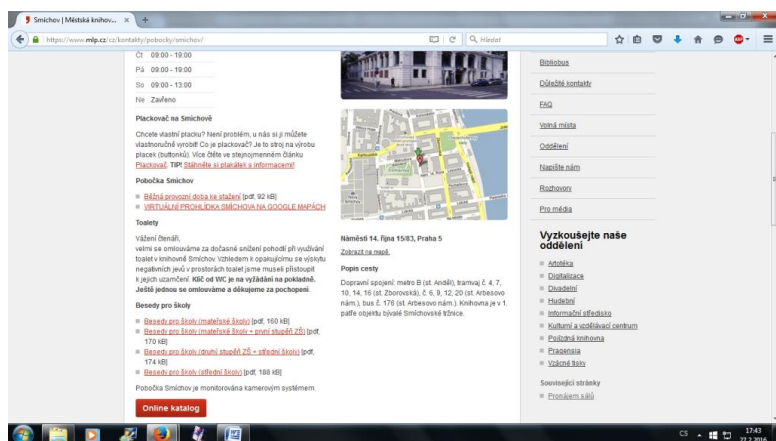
Smíchov | Městská knihov... ×  +

https://www.mlp.cz/cz/kontakty/pobocky/smichov/

Hledat

Čt 09:00 - 19:00
Pá 09:00 - 19:00
So 09:00 - 13:00
Ne Zavřeno

Plackovač na Smíchově

Chcete vlastní placku? Není problém, u nás si ji můžete vlastnoručně vyrobit! Co je plackovač? Je to stroj na výrobu placek (buttonků). Více čtěte ve stejnojmenném článku Plackovač. TIP! Stáhněte si plakátek s informacemi!

Pobočka Smíchov

Běžná provozní doba ke stažení [pdf, 92 kB]
VIRTUÁLNÍ PROHLÍDKA SMÍCHOVA NA GOOGLE MAPÁCH

Toalety

Vážení čtenáři,
velmi se omlouváme za dočasné snížení pohodlí při využívání toalet v knihovně Smíchov. Vzhledem k opakujícímu se výskytu negativních jevů v prostorách toalet jsme museli přistoupit k jejich uzamčení. Klíč od WC je na vyžádání na pokladně. Ještě jednou se omlouváme a děkujeme za pochopení.

Besedy pro školy

Besedy pro školy (mateřské školy) [pdf, 160 kB]
Besedy pro školy (mateřské školy + první stupeň ZŠ) [pdf, 170 kB]
Besedy pro školy (druhý stupeň ZŠ + střední školy) [pdf, 174 kB]
Besedy pro školy (střední školy) [pdf, 188 kB]

Pobočka Smíchov je monitorována kamerovým systémem.

Online katalog

Náměstí 14. října 15/83, Praha 5
Zobrazit na mapě.

Popis cesty

Dopravní spojení: metro B (st. Anděl), tramvaj č. 4, 7, 10, 14, 16 (st. Zborovská), č. 6, 9, 12, 20 (st. Arbesovo nám.), bus č. 176 (st. Arbesovo nám.). Knihovna je v 1. patře objektu bývalé Smíchovské tržnice.

Bibliobus
Důležité kontakty
FAQ
Volná místa
Oddělení
Napište nám
Rozhovory
Pro média

Vyzkoušejte naše oddělení

Artotéka
Digitalizace
Divadelní
Hudební
Informační středisko
Kulturní a vzdělávací centrum
Půjčovna knihovna
Pragensia
Vzácné tisky

Související stránky

Pronájem sálů

CS 17:43 27.2.2016